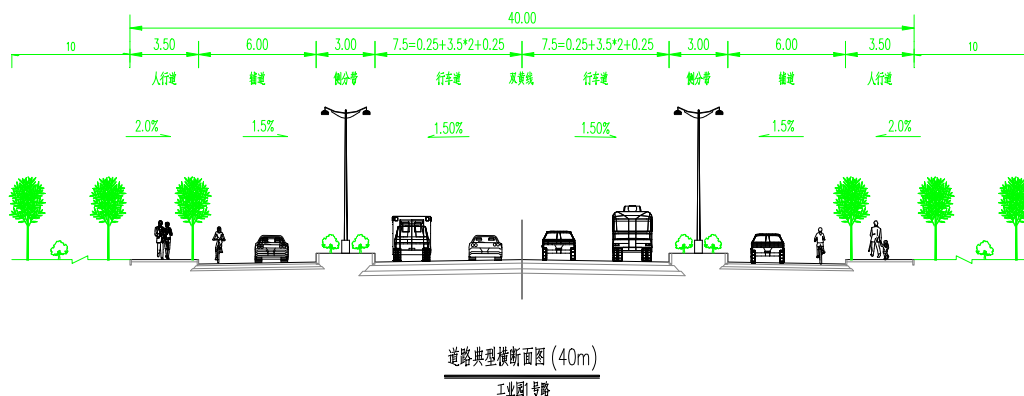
40.00

10
3.50
6.00
3.00
7.5=0.25+3.5*2+0.25
7.5=0.25+3.5*2+0.25
3.00
6.00
3.50
10

人行道
辅道
侧分带
行车道
双黄线
行车道
侧分带
辅道
人行道

2.0%
1.5%
1.50%
1.50%
1.5%
2.0%

道路典型横断面图 (40m)

工业园1号路